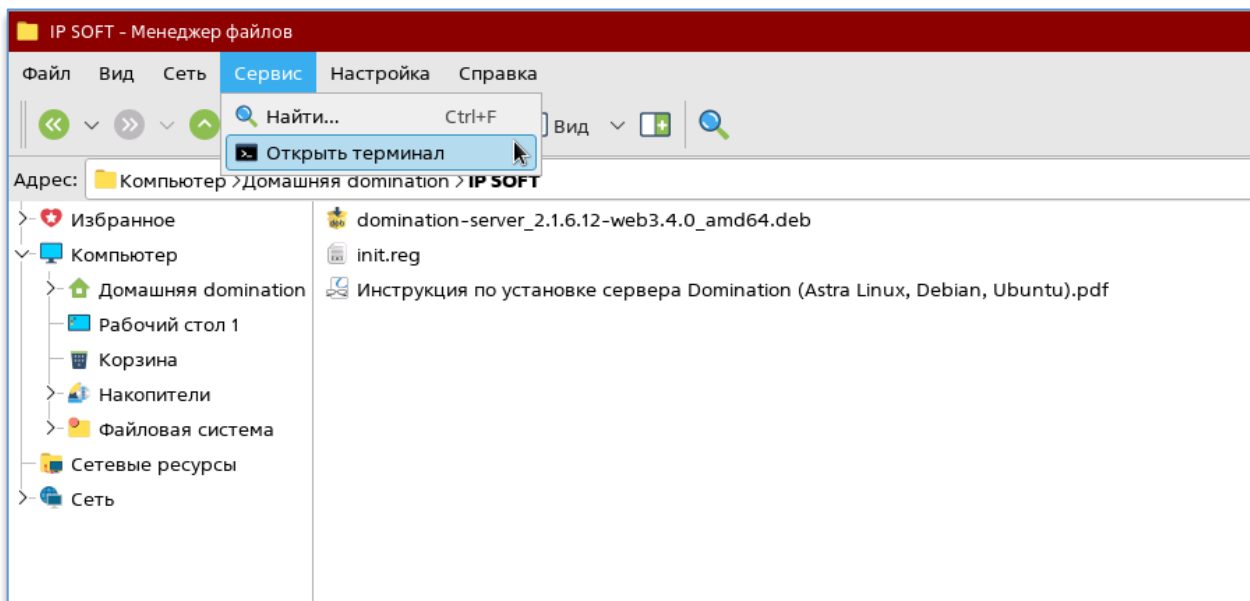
IP SOFT - Менеджер файлов

Файл Вид Сеть Сервис Настройка Справка

Найти... Ctrl+F
Открыть терминал

Вид

Адрес: Компьютер > Домашняя domination > IP SOFT

Избранное
Компьютер
Домашняя domination
Рабочий стол 1
Корзина
Накопители
Файловая система
Сетевые ресурсы
Сеть

domination-server_2.1.6.12-web3.4.0_amd64.deb
init.reg
Инструкция по установке сервера Domination (Astra Linux, Debian, Ubuntu).pdf